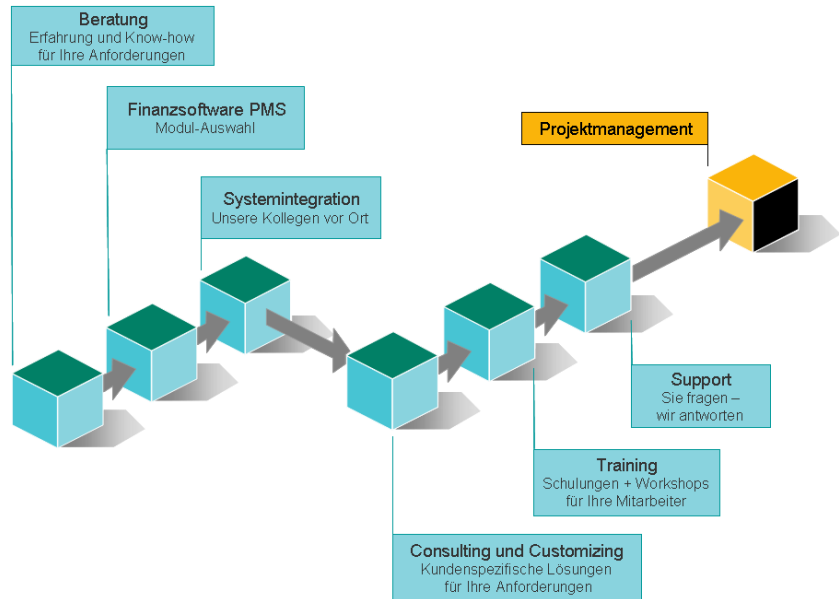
Beratung
Erfahrung und Know-how für Ihre Anforderungen

Finanzsoftware PMS
Modul-Auswahl

Systemintegration
Unsere Kollegen vor Ort

Projektmanagement

Support
Sie fragen – wir antworten

Training
Schulungen + Workshops für Ihre Mitarbeiter

Consulting und Customizing
Kundenspezifische Lösungen für Ihre Anforderungen